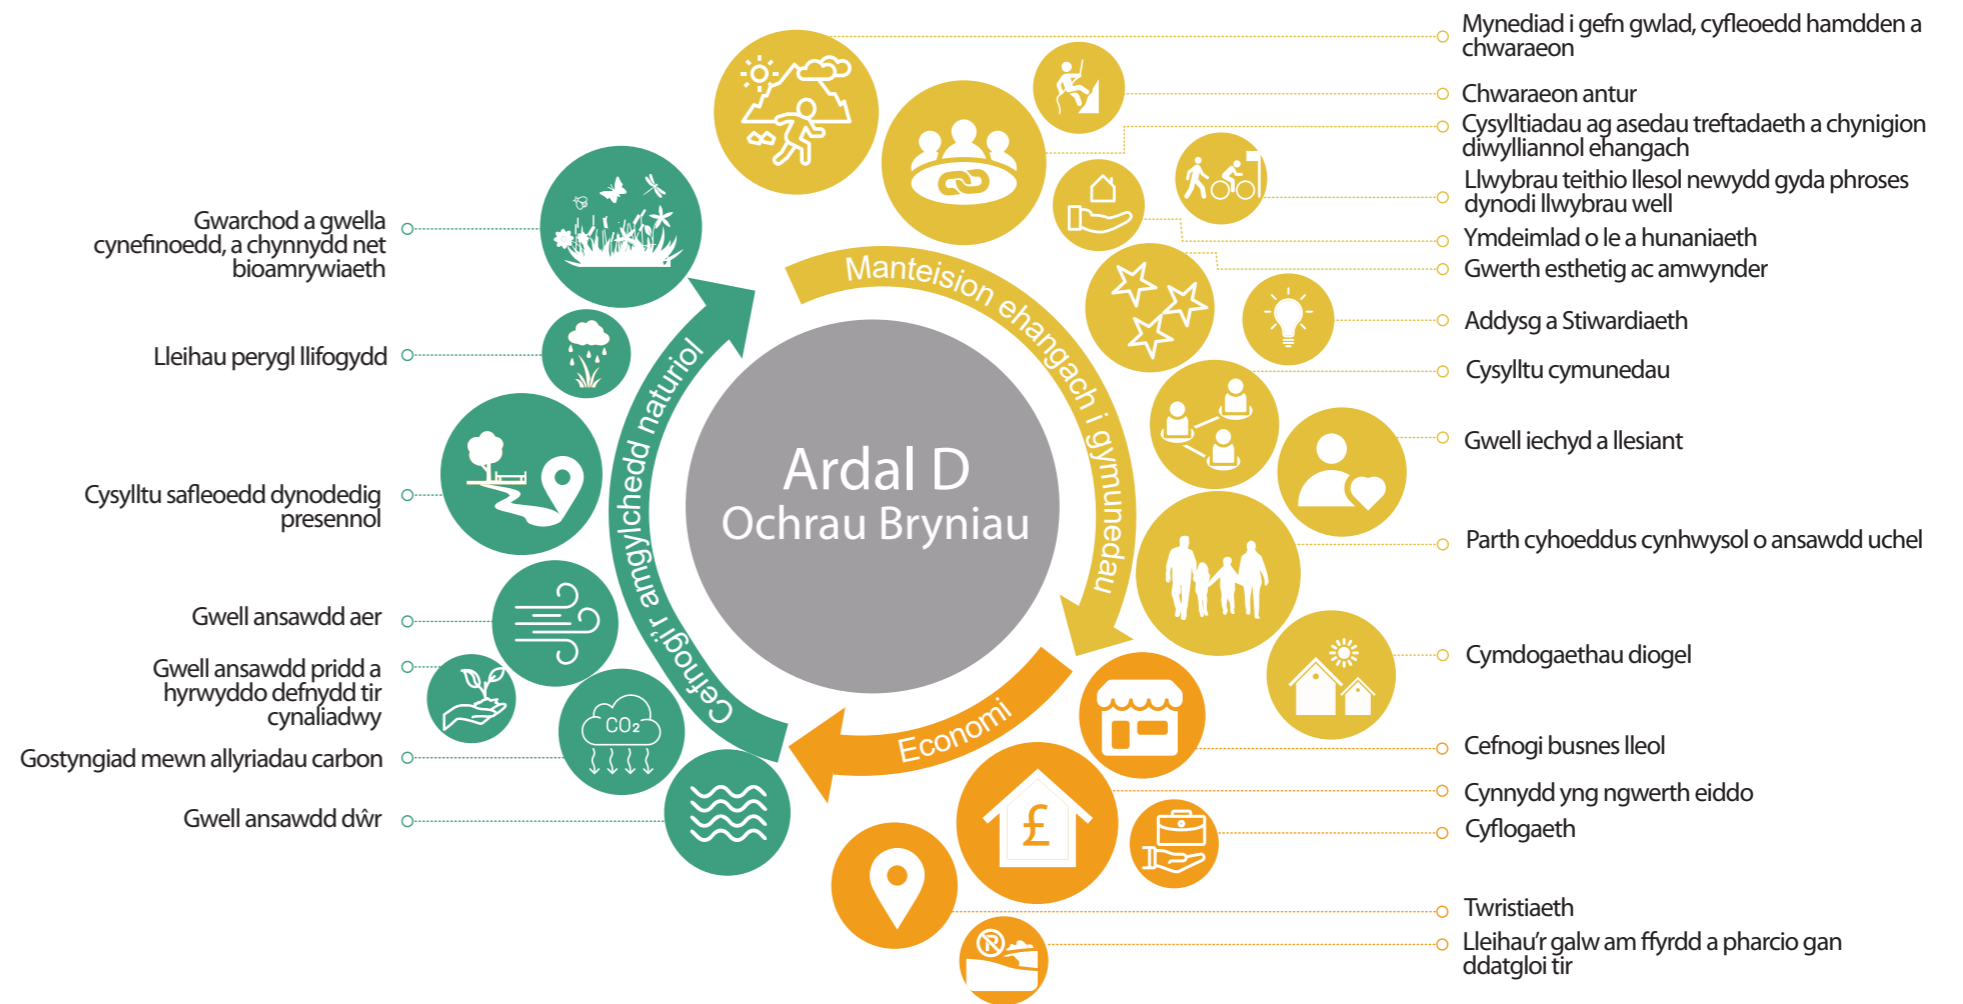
Ardal D
Ochrau Bryniau

Manteision ehangach i gymunedau

Economi

Cefnogi'r amgylchedd naturiol

Gwarchod a gwella cynefinoedd, a chynnydd net bioamrywiaeth

Lleihau perygl llifogydd

Cysylltu safleoedd dynodedig presennol

Gwell ansawdd aer

Gwell ansawdd pridd a hyrwyddo defnydd tir cynaliadwy

Gostyngiad mewn allyriadau carbon

Gwell ansawdd dŵr

$CO_2$

Mynediad i gefn gwlad, cyfleoedd hamdden a chwaraeon

Chwaraeon antur

Cysylltiadau ag asedau treftadaeth a chynigion diwylliannol ehangach

Llwybrau teithio llesol newydd gyda phroses dynodi llwybrau well

Ymdeimlad o le a hunaniaeth

Gwerth esthetig ac amwynder

Addysg a Stiwardiaeth

Cysylltu cymunedau

Gwell iechyd a llesiant

Parth cyhoeddus cynhwysol o ansawdd uchel

Cymdogaethau diogel

Cefnogi busnes lleol

Cynnydd yng ngwerth eiddo

Cyflogaeth

Twristiaeth

Lleihau'r galw am ffyrdd a pharcio gan ddatgloi tir